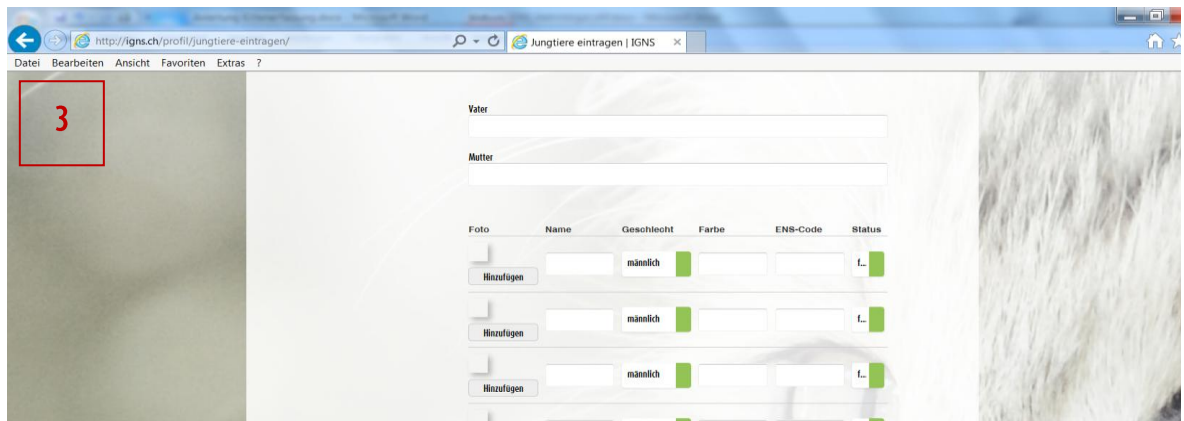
http://igns.ch/profil/jungtiere-eintragen/

Jungtiere eintragen | IGNS

Datei Bearbeiten Ansicht Favoriten Extras ?

3

Vater

Mutter

| Foto | Name | Geschlecht | Farbe | ENS-Code | Status |
|---|---|---|---|---|---|
| Hinzufügen | | männlich | | | f... |
| Hinzufügen | | männlich | | | f... |
| Hinzufügen | | männlich | | | f... |